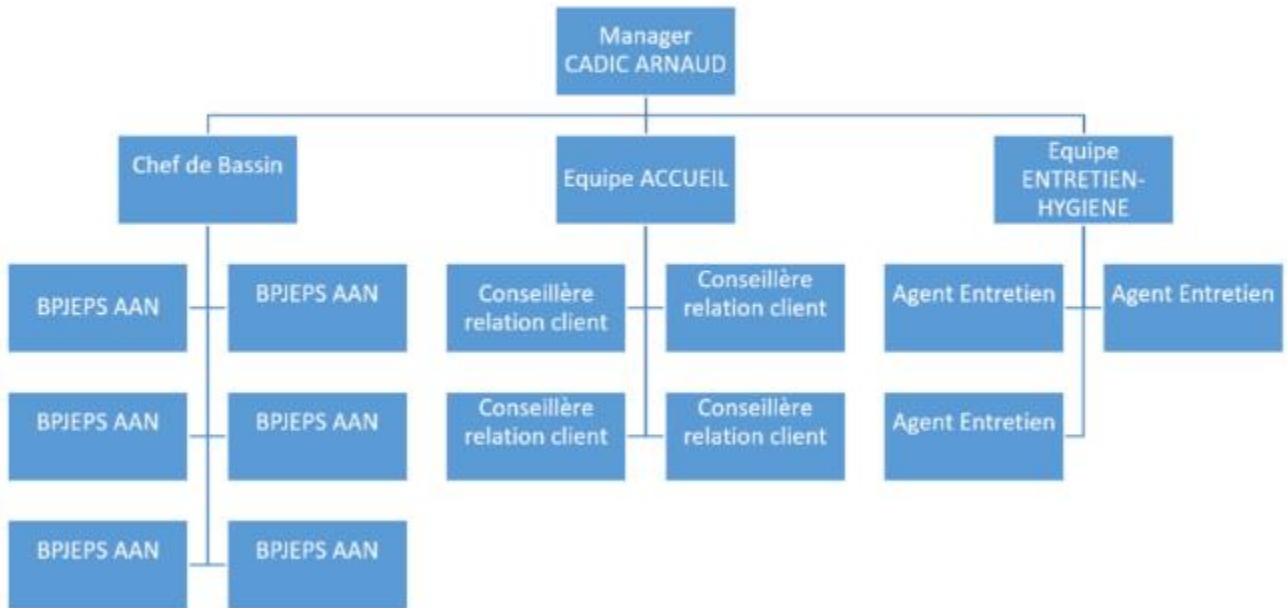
Manager
CADIC ARNAUD

Chef de Bassin

Equipe ACCUEIL

Equipe
ENTRETIEN-
HYGIENE

BPJEPS AAN

BPJEPS AAN

BPJEPS AAN

BPJEPS AAN

BPJEPS AAN

BPJEPS AAN

Conseillère
relation client

Conseillère
relation client

Conseillère
relation client

Conseillère
relation client

Agent Entretien

Agent Entretien

Agent Entretien